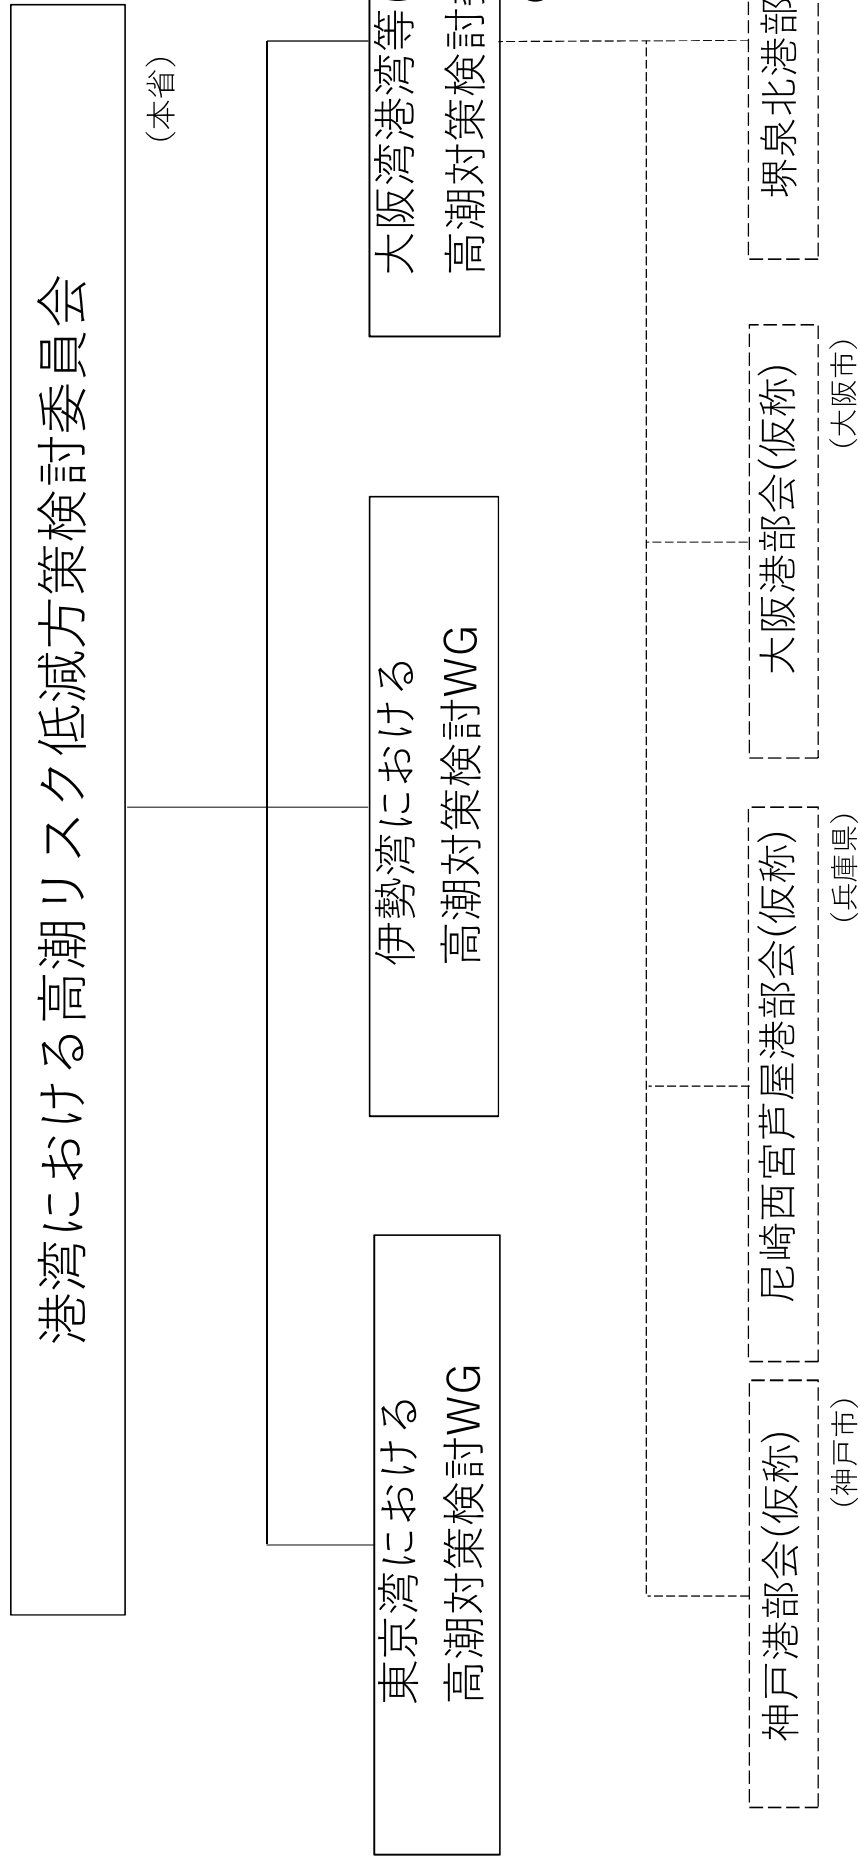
港湾における高潮リスク低減方策検討委員会
（本省）

東京湾における
高潮対策検討WG

伊勢湾における
高潮対策検討WG

大阪湾港湾等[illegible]
高潮対策検討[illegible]

神戸港部会(仮称)
（神戸市）

尼崎西宮芦屋港部会(仮称)
（兵庫県）

大阪港部会(仮称)
（大阪市）

堺泉北港部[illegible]